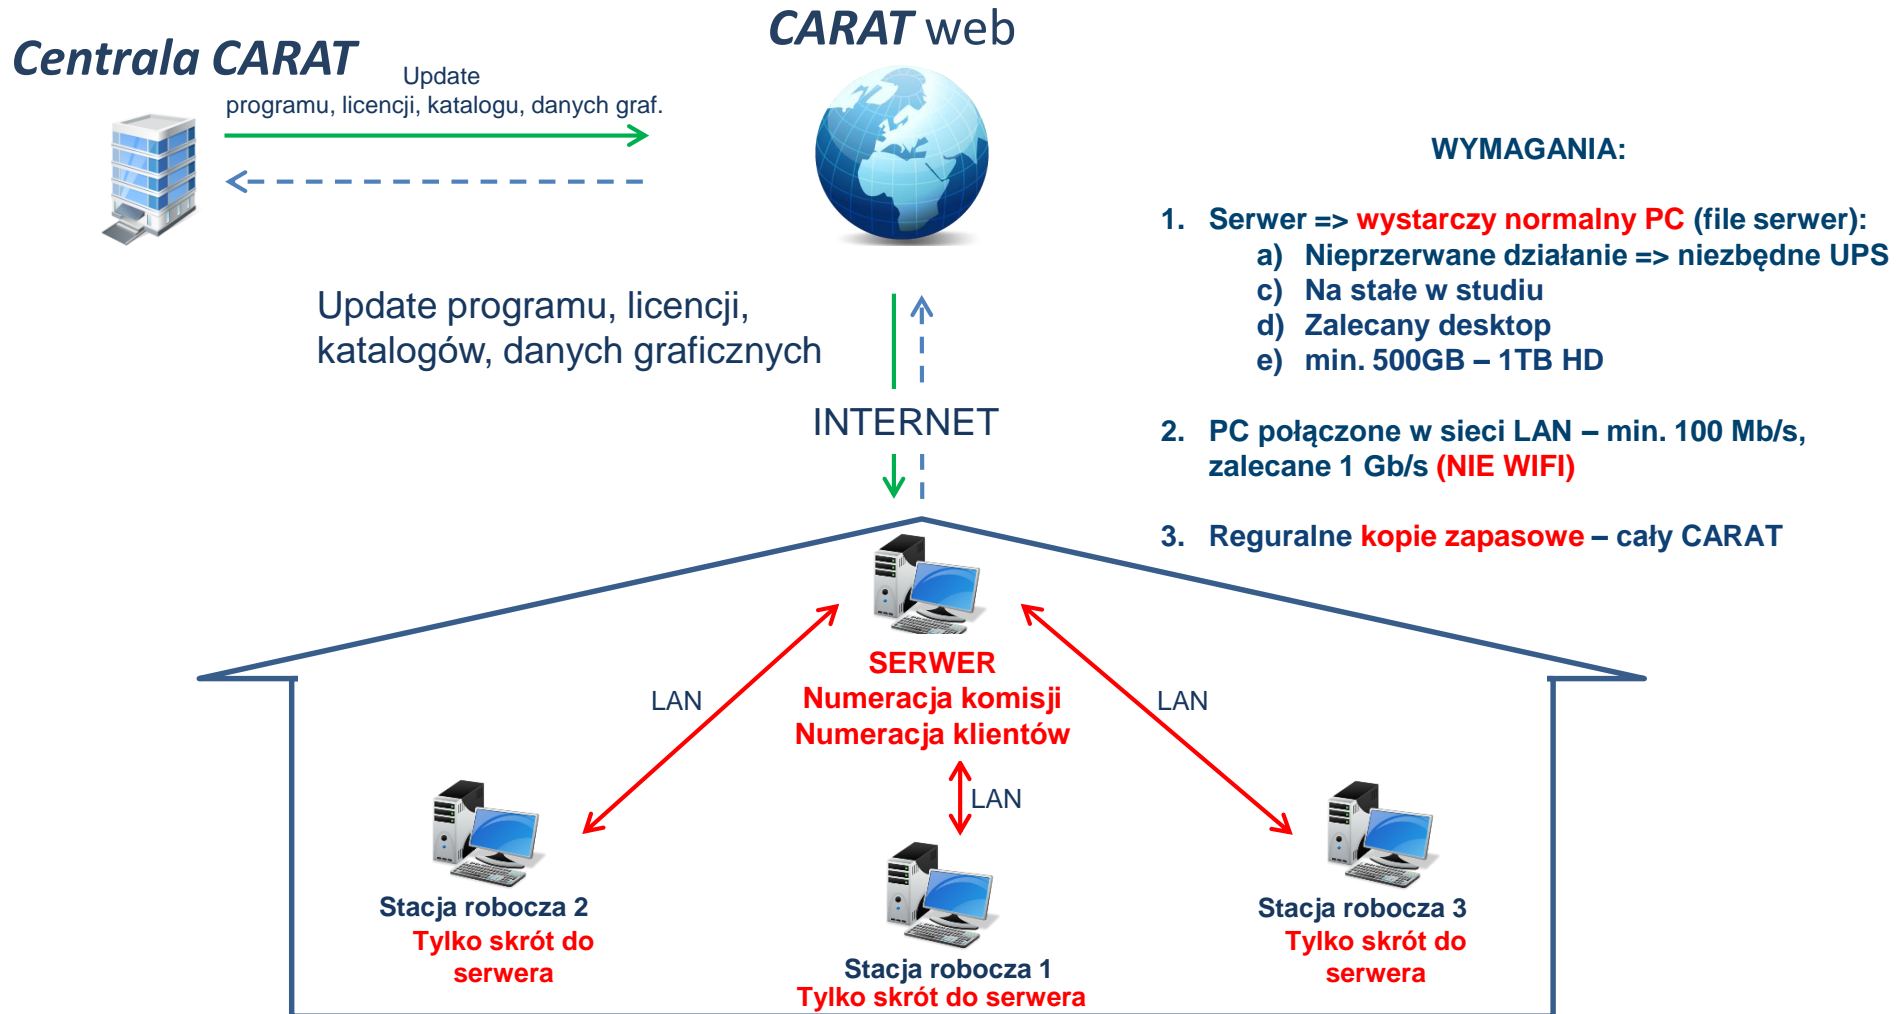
Centrala CARAT

Update
programu, licencji, katalogu, danych graf.

CARAT web

WYMAGANIA:

1. Serwer => wystarczy normalny PC (file serwer):
a) Nieprzerwane działanie => niezbędne UPS
c) Na stałe w studiu
d) Zalecany desktop
e) min. 500GB – 1TB HD

2. PC połączone w sieci LAN – min. 100 Mb/s, zalecane 1 Gb/s (NIE WIFI)

3. Reguralne kopie zapasowe – cały CARAT

Update programu, licencji, katalogów, danych graficznych

INTERNET

SERWER
Numeracja komisji
Numeracja klientów

LAN

LAN

LAN

Stacja robocza 2
Tylko skrót do serwera

Stacja robocza 1
Tylko skrót do serwera

Stacja robocza 3
Tylko skrót do serwera